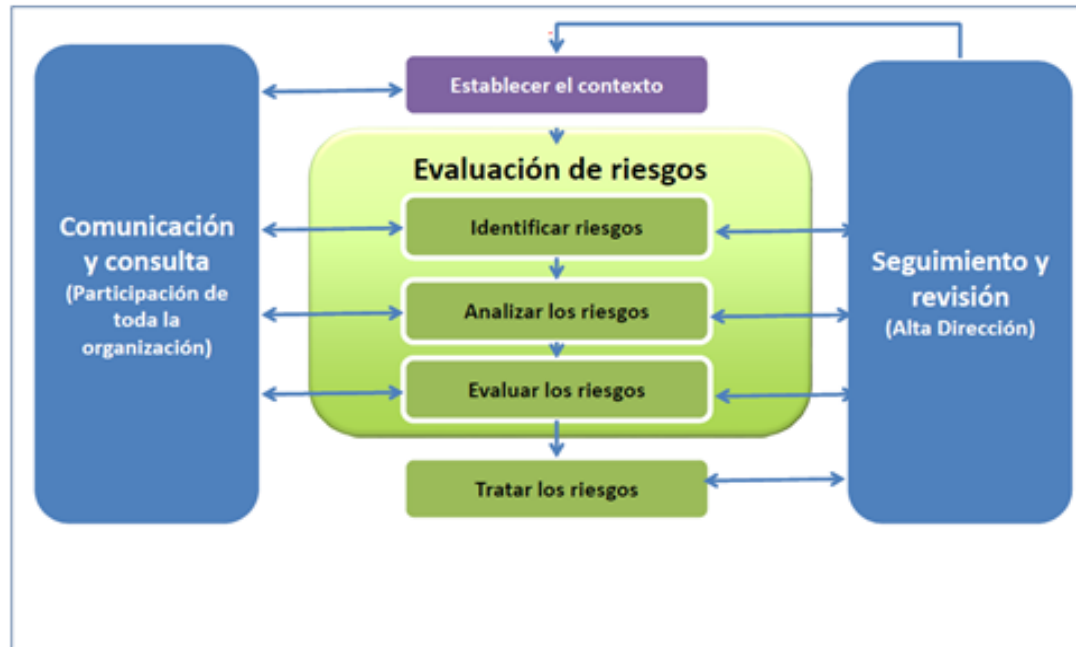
Comunicación y consulta
(Participación de toda la organización)

Establecer el contexto

Evaluación de riesgos

Identificar riesgos

Analizar los riesgos

Evaluar los riesgos

Tratar los riesgos

Seguimiento y revisión
(Alta Dirección)